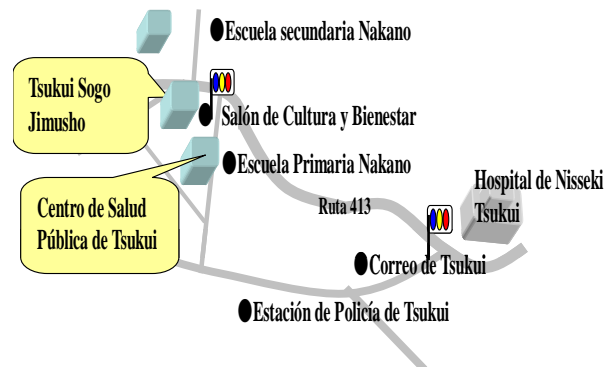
●Escuela secundaria Nakano

Tsukui Sogo Jimusho

● Salón de Cultura y Bienestar

●Escuela Primaria Nakano

Centro de Salud Pública de Tsukui

Ruta 413

Hospital de Nisseki Tsukui

●Correo de Tsukui

●Estación de Policía de Tsukui